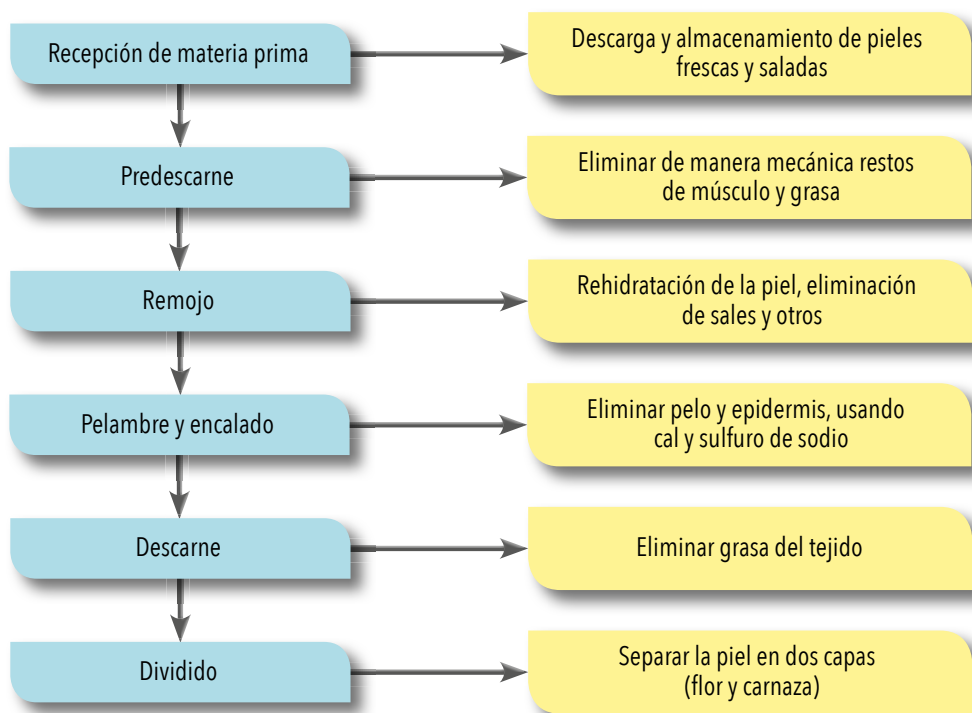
Recepción de materia prima

Descarga y almacenamiento de pieles frescas y saladas

Predescarne

Eliminar de manera mecánica restos de músculo y grasa

Remojo

Rehidratación de la piel, eliminación de sales y otros

Pelambre y encalado

Eliminar pelo y epidermis, usando cal y sulfuro de sodio

Descarne

Eliminar grasa del tejido

Dividido

Separar la piel en dos capas (flor y carnaza)